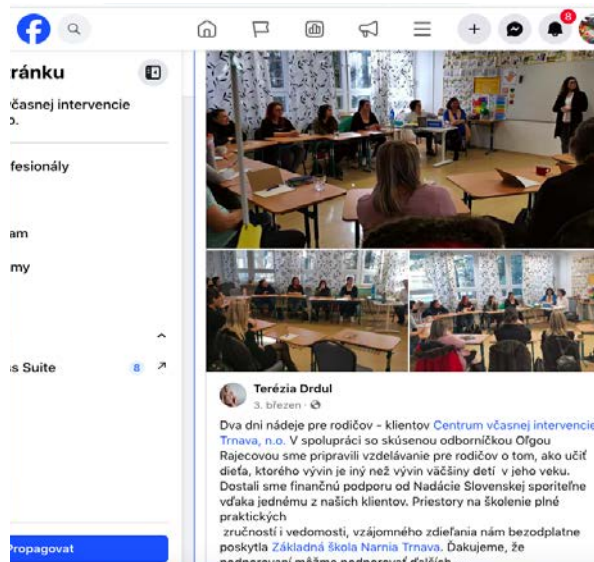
8

ránku

časnej intervencie o.

fesionály

am

my

s Suite 8

Propagovat

Terézia Drdul
3. březen · 

Dva dni nádeje pre rodičov - klientov Centrum včasnej intervencie Trnava, n.o. V spolupráci so skúsenou odborníčkou Oľgou Rajecovou sme pripravili vzdelávanie pre rodičov o tom, ako učiť dieťa, ktorého vývin je iný než vývin väčšiny detí v jeho veku. Dostali sme finančnú podporu od Nadácie Slovenskej sporiteľne vďaka jednému z našich klientov. Priestory na školenie plné praktických zručností i vedomostí, vzájomného zdieľania nám bezodplatne poskytla Základná škola Narnia Trnava. Ďakujeme, že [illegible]